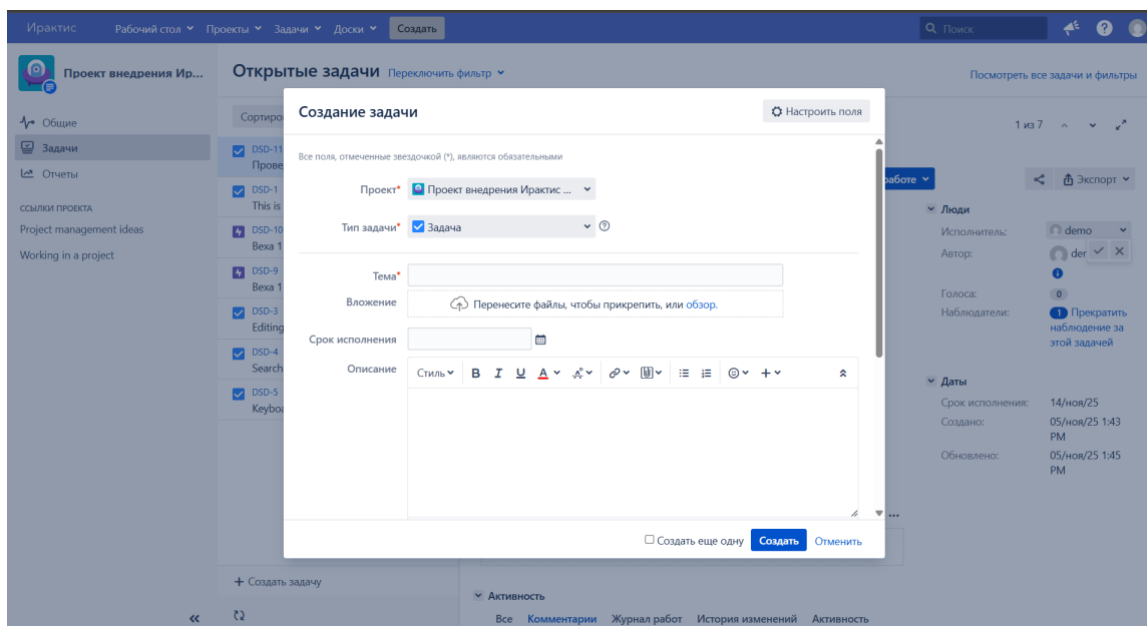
Иpraktис Рабочий стол Проекты Задачи Доски Создать

Поиск

Проект внедрения Ир...

Общие
Задачи
Отчеты

ССЫЛКИ ПРОЕКТА
Project management ideas
Working in a project

Открытые задачи Переключить фильтр

Посмотреть все задачи и фильтры

Сортиро

DSD-11 Прове
DSD-1 This is
DSD-10 Веха 1
DSD-9 Веха 1
DSD-3 Editing
DSD-4 Search
DSD-5 Keybo

+ Создать задачу

1 из 7

работе

Экспорт

Люди
Исполнитель: demo
Автор: der
Голоса: 0
Наблюдатели: 1 Прекратить наблюдение за этой задачей

Даты
Срок исполнения: 14/ноя/25
Создано: 05/ноя/25 1:43 PM
Обновлено: 05/ноя/25 1:45 PM

Активность
Все Комментарии Журнал работ История изменений Активность

Создание задачи

Настроить поля

Все поля, отмеченные звездочкой (*), являются обязательными

Проект* Проект внедрения Иpактис ...

Тип задачи* Задача

Тема*

Вложение Перенесите файлы, чтобы прикрепить, или обзор.

Срок исполнения

Описание Стиль B I U A

Создать еще одну Создать Отменить